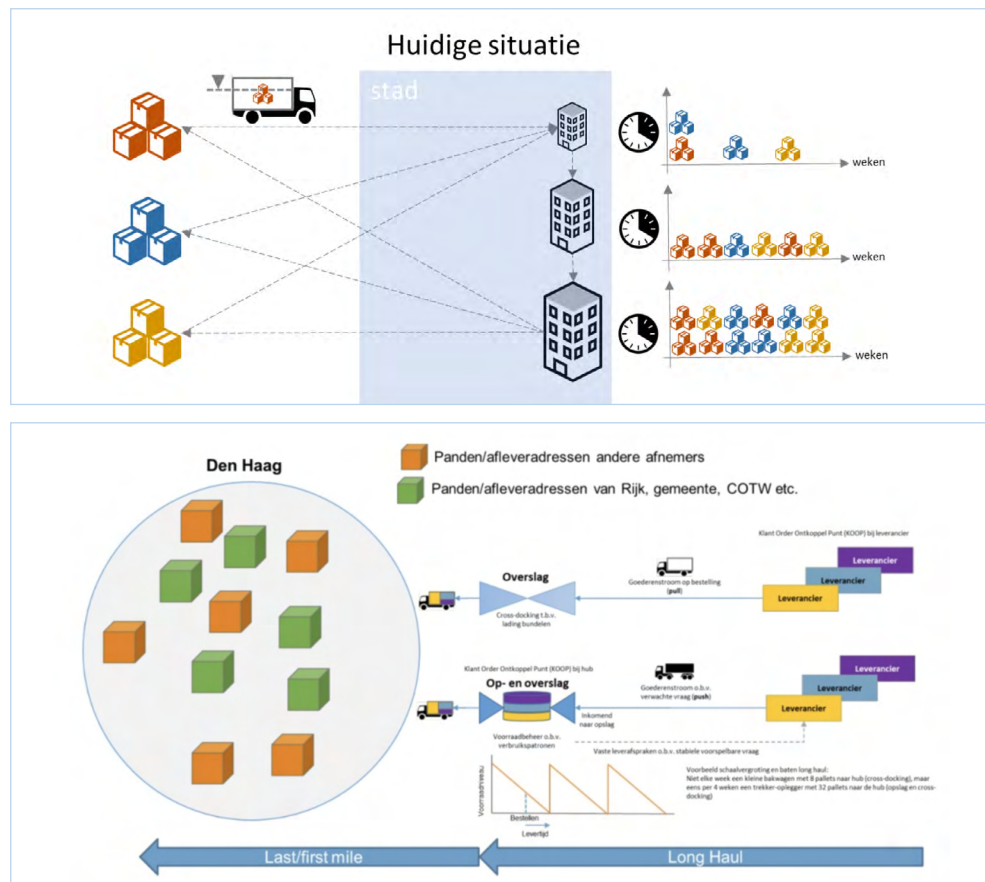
Huidige situatie

stad

weken

weken

weken

Den Haag

Panden/afleveradressen andere afnemers

Panden/afleveradressen van Rijk, gemeente, COTW etc.

Klant Order Ontkoppel Punt (KOOP) bij leverancier

Leverancier

Leverancier

Leverancier

Overslag

Cross-docking t.b.v. lading bundelen

Goederenstroom op bestelling (pull)

Klant Order Ontkoppel Punt (KOOP) bij hub

Op- en overslag

Goederenstroom o.b.v. verwachte vraag (push)

Inkomend naar opslag

Leverancier

Leverancier

Leverancier

Voorraadbeheer o.b.v. verbruikspatronen

Vaste leverafspraken o.b.v. stabiele voorspelbare vraag

Voorbeeld schaalvergroting en baten long haul:
Niet elke week een kleine bakwagen met 8 pallets naar hub (cross-docking), maar eens per 4 weken een trekker-oplegger met 32 pallets naar de hub (opslag en cross-docking)

Voorraadniveau

Bestellen

Levertijd

Last/first mile

Long Haul